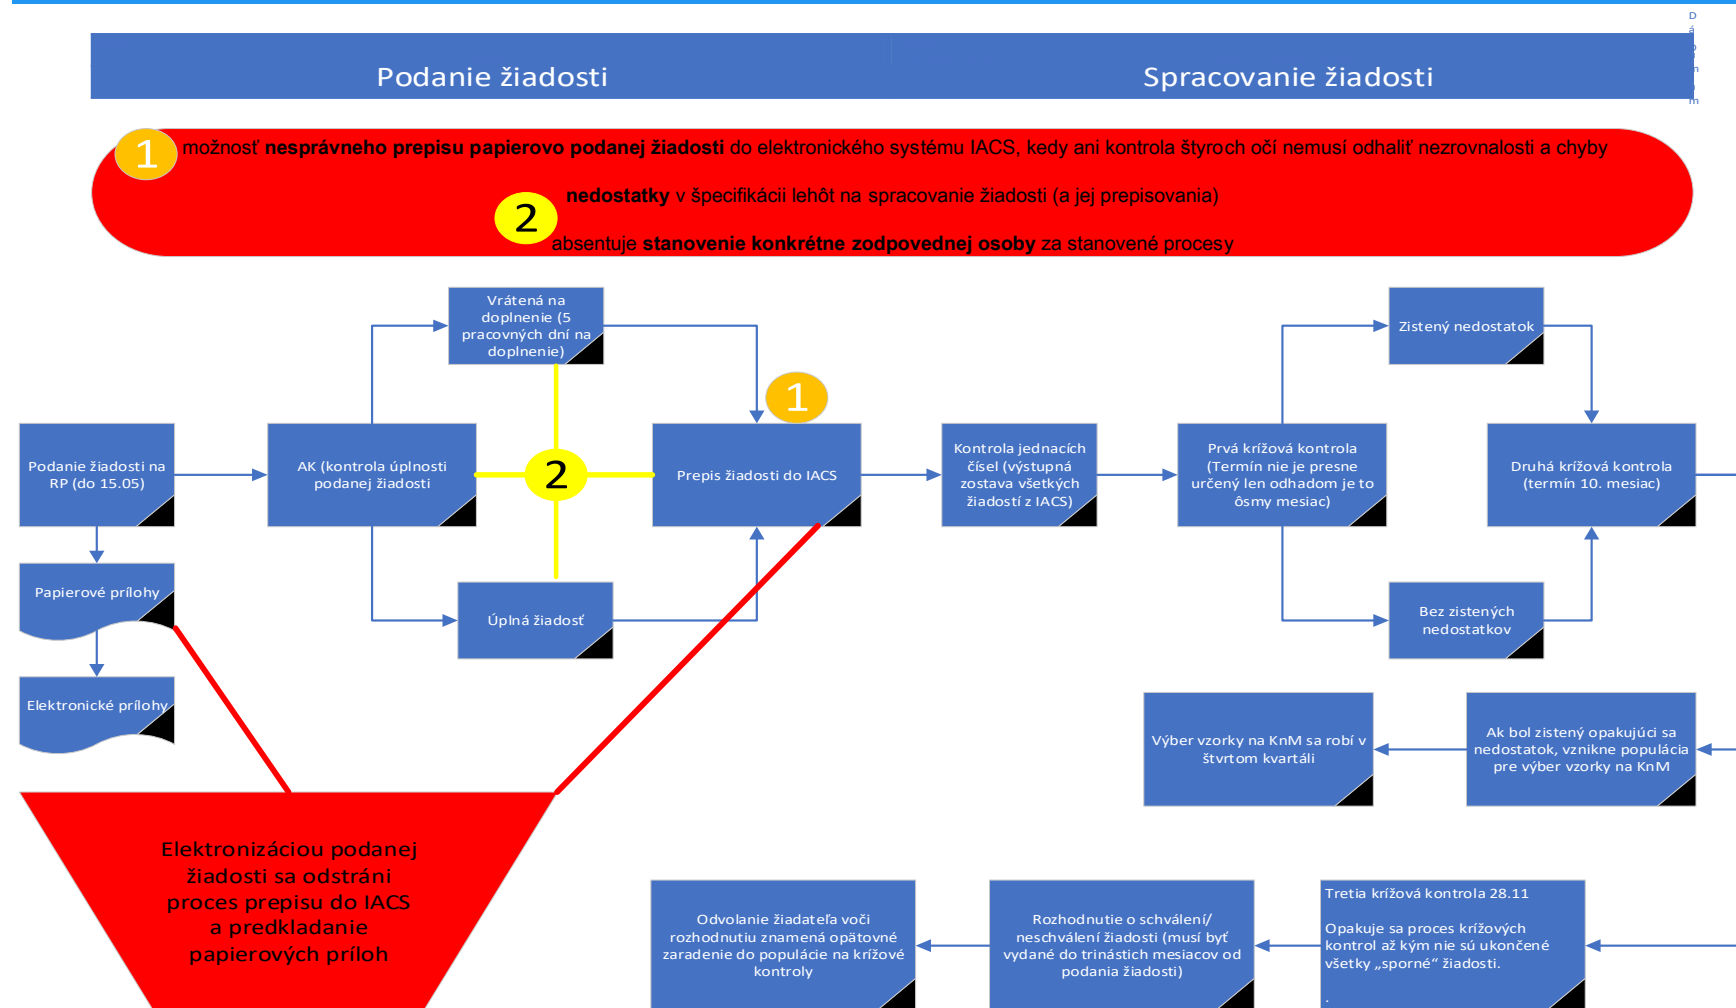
Podanie žiadosti

Spracovanie žiadosti

1 možnosť **nesprávneho prepisu papierovo podanej žiadosti** do elektronického systému IACS, kedy ani kontrola štyroch očí nemusí odhaliť nezrovnalosti a chyby

**nedostatky** v špecifikácii lehôt na spracovanie žiadosti (a jej prepisovania)

2 absentuje **stanovenie konkrétne zodpovednej osoby** za stanovené procesy

Vrátená na doplnenie (5 pracovných dní na doplnenie)

1

Zistený nedostatok

Podanie žiadosti na RP (do 15.05)

AK (kontrola úplnosti podanej žiadosti

2

Prepis žiadosti do IACS

Kontrola jednacích čísel (výstupná zostava všetkých žiadostí z IACS)

Prvá krížová kontrola (Termín nie je presne určený len odhadom je to ôsmy mesiac)

Druhá krížová kontrola (termín 10. mesiac)

Papierové prílohy

Úplná žiadosť

Bez zistených nedostatkov

Elektronické prílohy

Výber vzorky na KnM sa robí v štvrtom kvartáli

Ak bol zistený opakujúci sa nedostatok, vznikne populácia pre výber vzorky na KnM

Elektronizáciou podanej žiadosti sa odstráni proces prepisu do IACS a predkladanie papierových príloh

Odvolanie žiadateľa voči rozhodnutiu znamená opätovné zaradenie do populácie na krížové kontroly

Rozhodnutie o schválení/ neschválení žiadosti (musí byť vydané do trinástich mesiacov od podania žiadosti)

Tretia krížová kontrola 28.11

Opakuje sa proces krížových kontrol až kým nie sú ukončené všetky „sporné“ žiadosti.